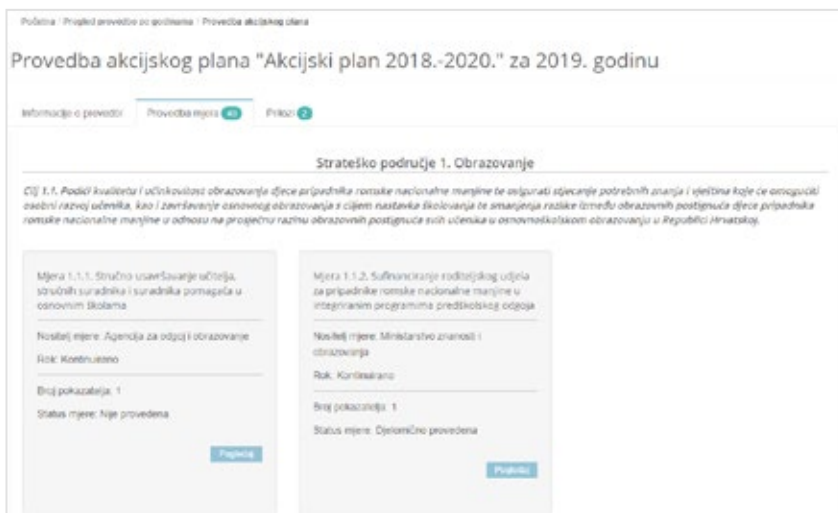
Početna / Pregled provedbe po godinama / Provedba akcijskog plana

Provedba akcijskog plana "Akcijski plan 2018.-2020." za 2019. godinu

Informacije o provedbi | Provedba mjera 40 | Prilozi 2

Strateško područje 1. Obrazovanje

Cilj 1.1. Podići kvalitetu i učinkovitost obrazovanja djece pripadnika romske nacionalne manjine te osigurati stjecanje potrebnih znanja i vještina koje će omogućiti osobni razvoj učenika, kao i završavanje osnovnog obrazovanja s ciljem nastavka školovanja te smanjenja razlike između obrazovnih postignuća djece pripadnika romske nacionalne manjine u odnosu na prosječnu razinu obrazovnih postignuća svih učenika u osnovnoškolskom obrazovanju u Republici Hrvatskoj.

Mjera 1.1.1. Stručno usavršavanje učitelja, stručnih suradnika i suradnika pomagača u osnovnim školama

Nositelj mjere: Agencija za odgoj i obrazovanje

Rok: Kontinuirano

Broj pokazatelja: 1

Status mjere: Nije provedena

Pogledaj

Mjera 1.1.2. Sufinanciranje roditeljskog udjela za pripadnike romske nacionalne manjine u integriranim programima predškolskog odgoja

Nositelj mjere: Ministarstvo znanosti i obrazovanja

Rok: Kontinuirano

Broj pokazatelja: 1

Status mjere: Djelomično provedena

Pogledaj